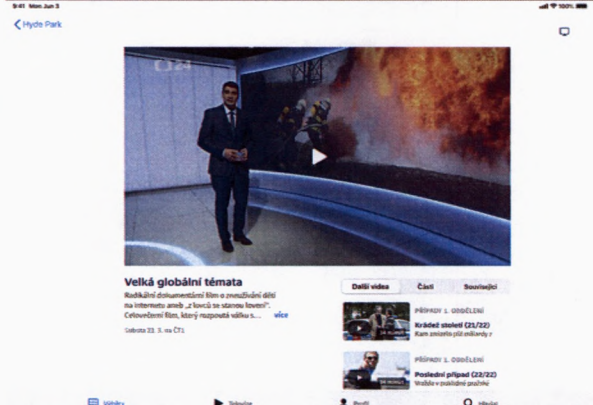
9:41 Mon Jun 3

Hyde Park

ČT24

Velká globální témata

Radikální dokumentární film o zneužívání dětí na internetu aneb „z lovců se stanou lovení". Celovečerní film, který rozpoutá válku s... více

Sobota 22. 5. na ČT1

Další videa | Části | Související

PŘÍPADY 1. ODDĚLENÍ
Krádež století (21/22)
Kam zmizelo půl miliardy?

PŘÍPADY 1. ODDĚLENÍ
Poslední případ (22/22)
Vražda v poklidné čtvrti

Vybrané | Televize | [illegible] | Hledat